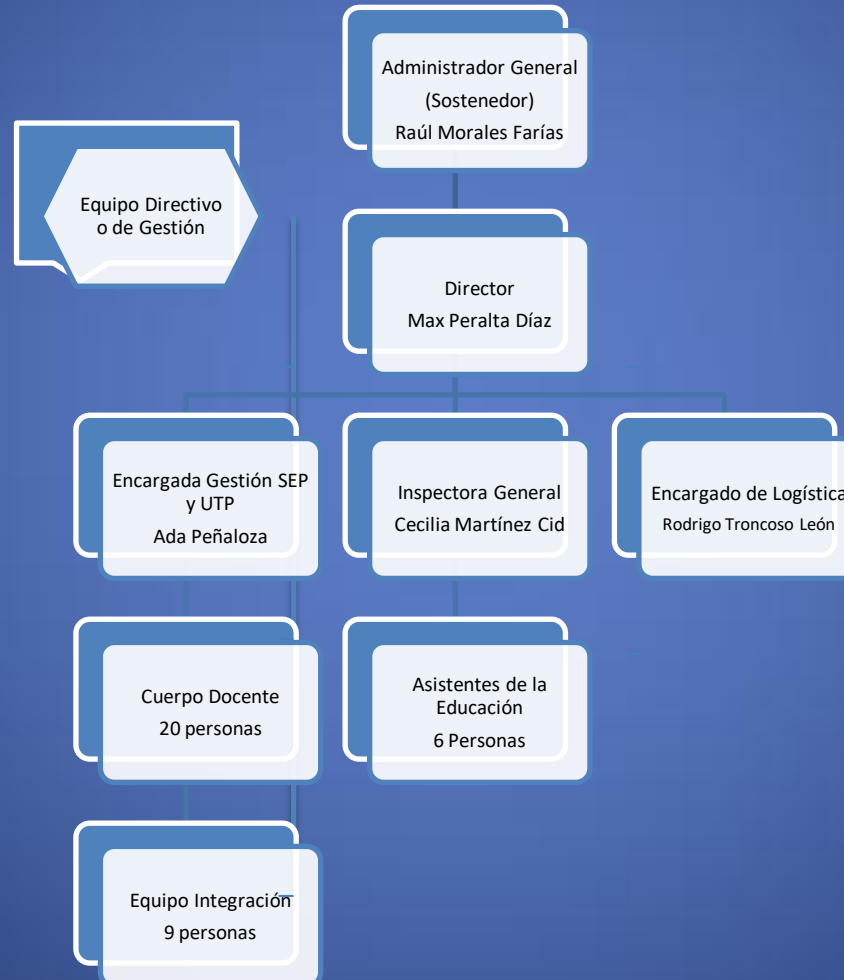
Administrador General
(Sostenedor)
Raúl Morales Farías

Equipo Directivo o de Gestión

Director
Max Peralta Díaz

Encargada Gestión SEP y UTP
Ada Peñaloza

Inspectora General
Cecilia Martínez Cid

Encargado de Logística
Rodrigo Troncoso León

Cuerpo Docente
20 personas

Asistentes de la Educación
6 Personas

Equipo Integración
9 personas